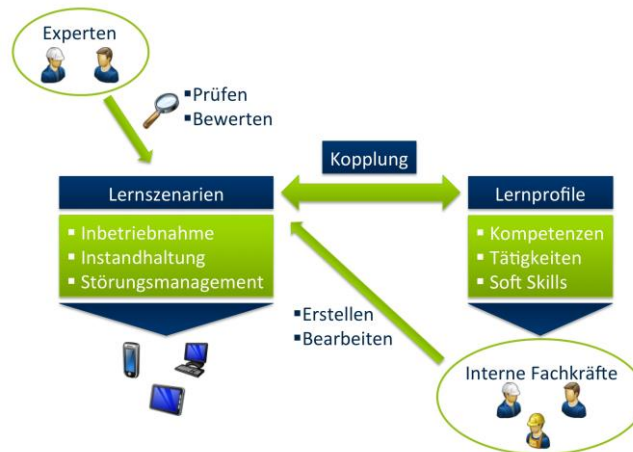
Experten

▪Prüfen
▪Bewerten

Kopplung

Lernszenarien

▪ Inbetriebnahme
▪ Instandhaltung
▪ Störungsmanagement

Lernprofile

▪ Kompetenzen
▪ Tätigkeiten
▪ Soft Skills

▪Erstellen
▪Bearbeiten

Interne Fachkräfte